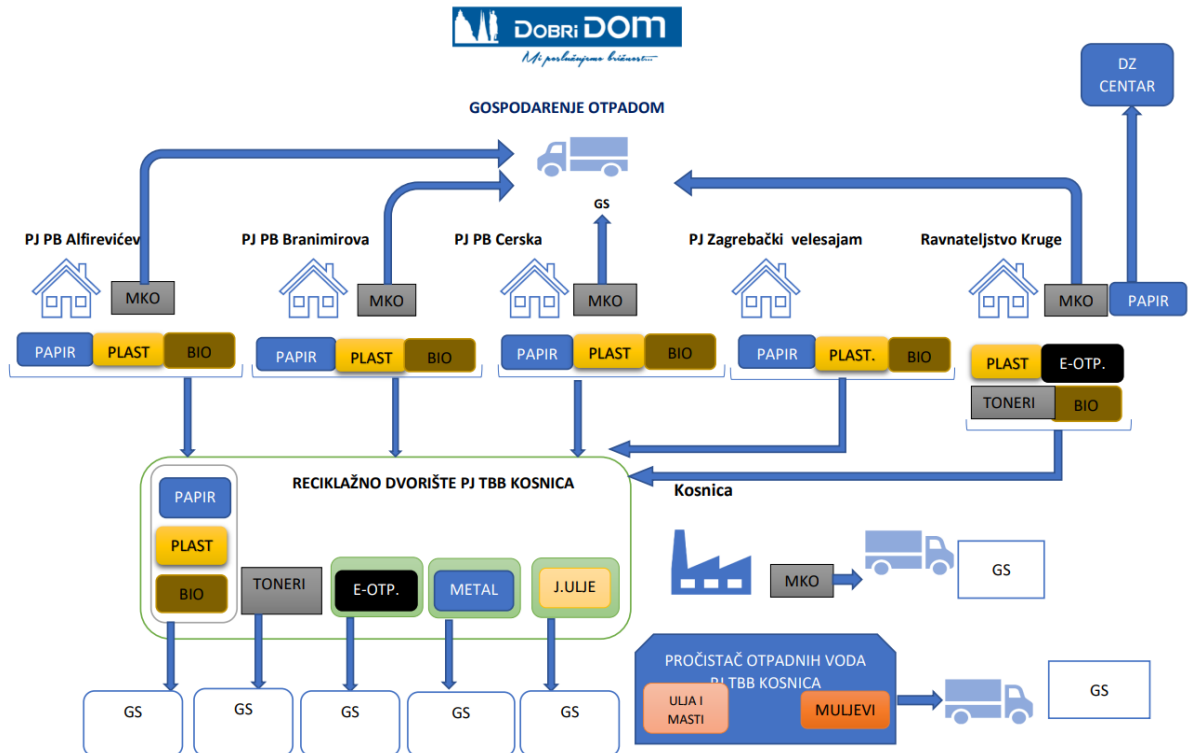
DOBRI DOM
Mi poslušujemo brižnost...

DZ CENTAR

GOSPODARENJE OTPADOM

GS

PJ PB Alfirevićev

PJ PB Branimirova

PJ PB Cerska

PJ Zagrebački velesajam

Ravnateljstvo Kruge

MKO

MKO

MKO

MKO

PAPIR

PAPIR PLAST BIO

PAPIR PLAST BIO

PAPIR PLAST BIO

PAPIR PLAST. BIO

PLAST E-OTP.

TONERI BIO

RECIKLAŽNO DVORIŠTE PJ TBB KOSNICA

Kosnica

PAPIR

PLAST

BIO

TONERI

E-OTP.

METAL

J.ULJE

MKO

GS

PROČISTAČ OTPADNIH VODA PJ TBB KOSNICA

ULJA I MASTI

MULJEVI

GS

GS GS GS GS GS